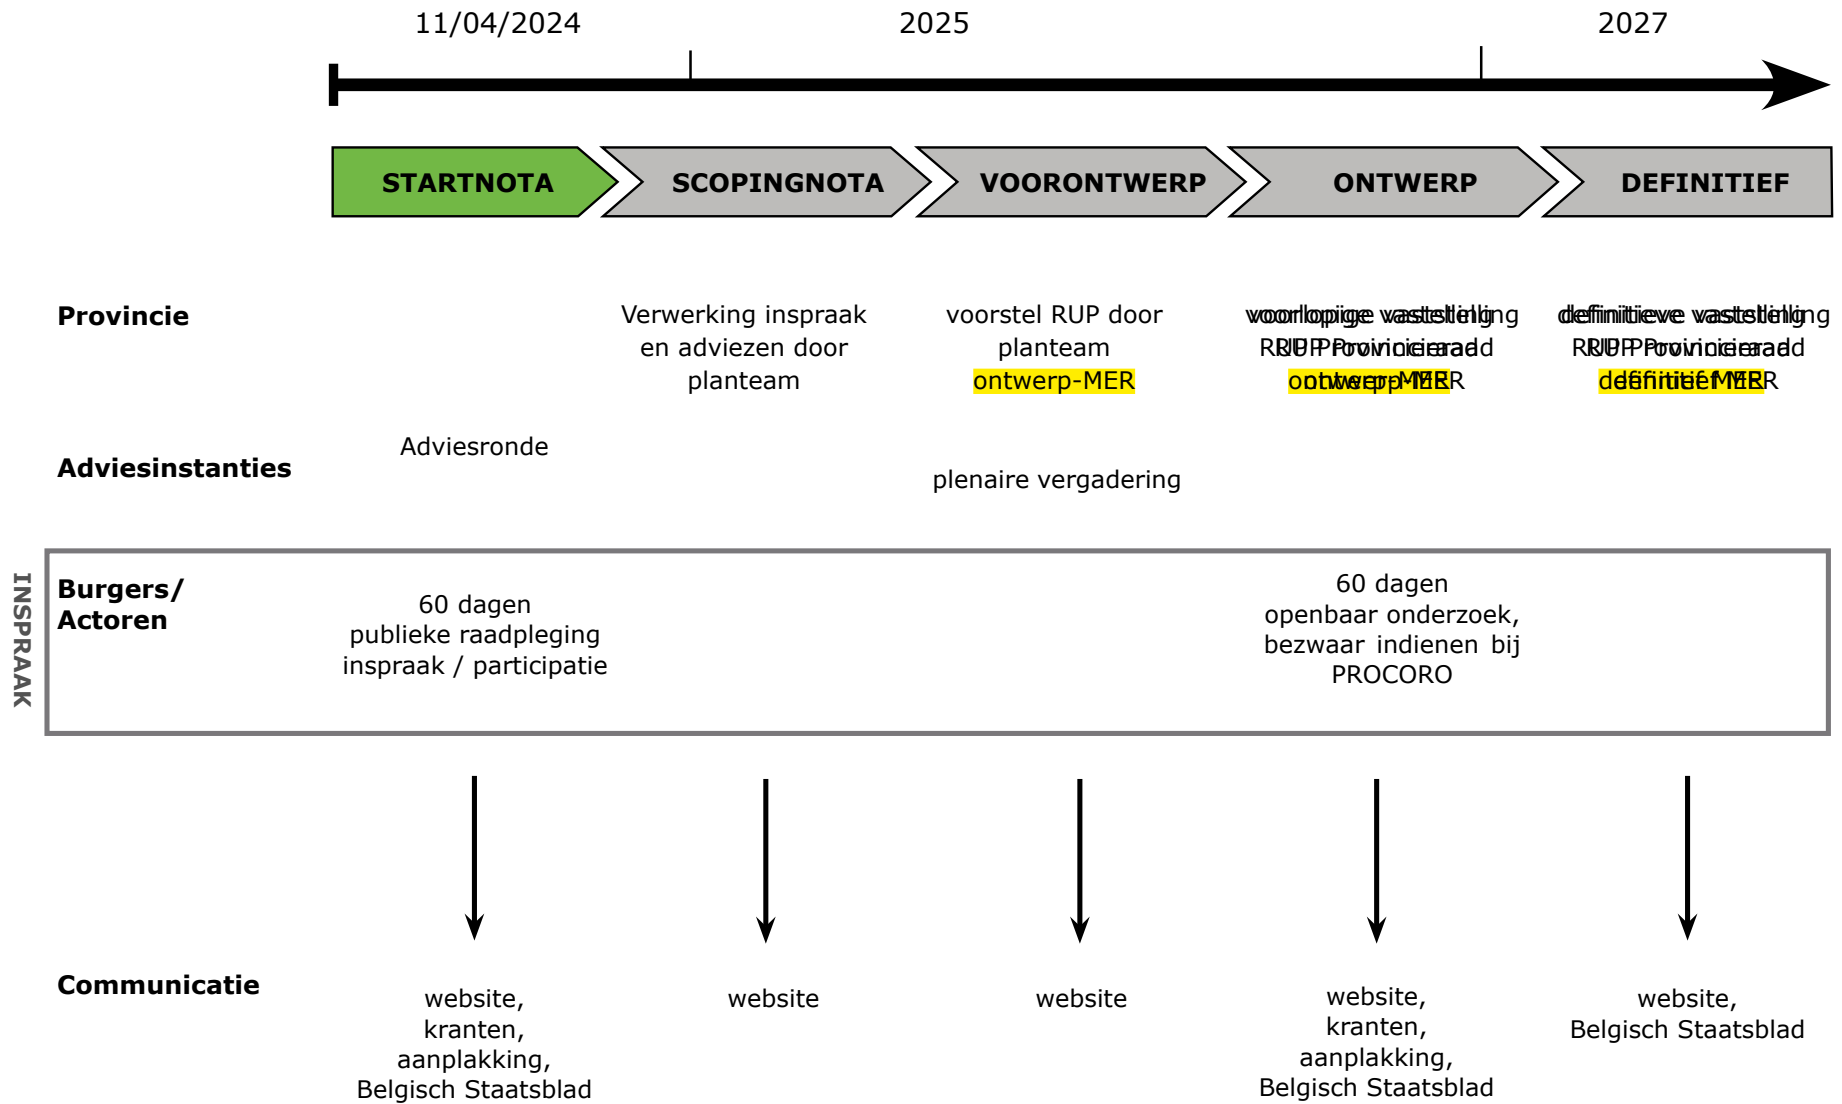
11/04/2024

2025

2027

STARTNOTA

SCOPINGNOTA

VOORONTWERP

ONTWERP

DEFINITIEF

Provincie

Verwerking inspraak en adviezen door planteam

voorstel RUP door planteam ontwerp-MER

voorlopige vaststelling RUP Provincieraad ontwerp-MER

definitieve vaststelling RUP Provincieraad definitief MER

Adviesinstanties

Adviesronde

plenaire vergadering

INSPRAAK

Burgers/ Actoren

60 dagen publieke raadpleging inspraak / participatie

60 dagen openbaar onderzoek, bezwaar indienen bij PROCORO

Communicatie

website, kranten, aanplakking, Belgisch Staatsblad

website

website

website, kranten, aanplakking, Belgisch Staatsblad

website, Belgisch Staatsblad